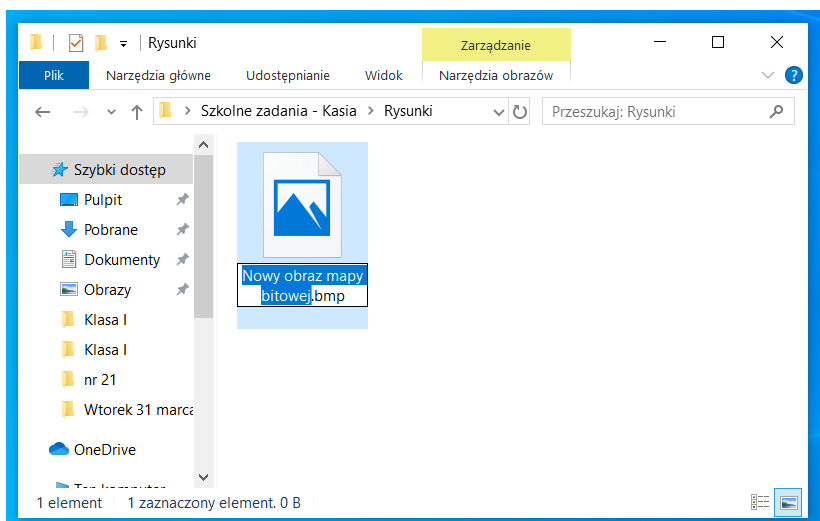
Rysunki
Zarządzanie
Plik
Narzędzia główne
Udostępnianie
Widok
Narzędzia obrazów
Szkolne zadania - Kasia > Rysunki
Przeszukaj: Rysunki
Szybki dostęp
Pulpit
Pobrane
Dokumenty
Obrazy
Klasa I
Klasa I
nr 21
Wtorek 31 marca
OneDrive
Ten komputer
Nowy obraz mapy bitowej.bmp
1 element
1 zaznaczony element. 0 B